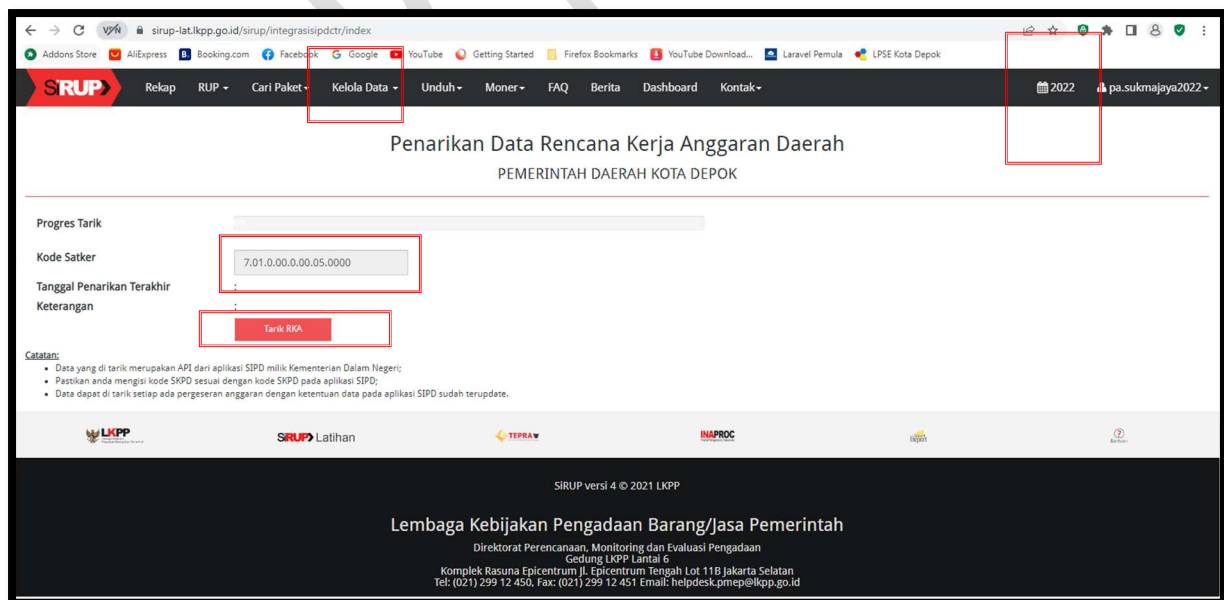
VPN sirup-lat.lkpp.go.id/sirup/integrasisipdctr/index

Addons Store AliExpress Booking.com Facebook Google YouTube Getting Started Firefox Bookmarks YouTube Download... Laravel Pemula LPSE Kota Depok

SiRUP Rekap RUP Cari Paket Kelola Data Unduh Moner FAQ Berita Dashboard Kontak 2022 pa.sukmajaya2022

Penarikan Data Rencana Kerja Anggaran Daerah

PEMERINTAH DAERAH KOTA DEPOK

Progres Tarik

Kode Satker 7.01.0.00.0.00.05.0000

Tanggal Penarikan Terakhir :

Keterangan :

Tarik RKA

Catatan:

- Data yang di tarik merupakan API dari aplikasi SIPD milik Kementerian Dalam Negeri;
- Pastikan anda mengisi kode SKPD sesuai dengan kode SKPD pada aplikasi SIPD;
- Data dapat di tarik setiap ada pergeseran anggaran dengan ketentuan data pada aplikasi SIPD sudah terupdate.

LKPP SiRUP Latihan TEPRA INAPROC Bantuan

SiRUP versi 4 © 2021 LKPP

Lembaga Kebijakan Pengadaan Barang/Jasa Pemerintah

Direktorat Perencanaan, Monitoring dan Evaluasi Pengadaan
Gedung LKPP Lantai 6
Komplek Rasuna Epicentrum Jl. Epicentrum Tengah Lot 11B Jakarta Selatan
Tel: (021) 299 12 450, Fax: (021) 299 12 451 Email: helpdesk.pmep@lkpp.go.id